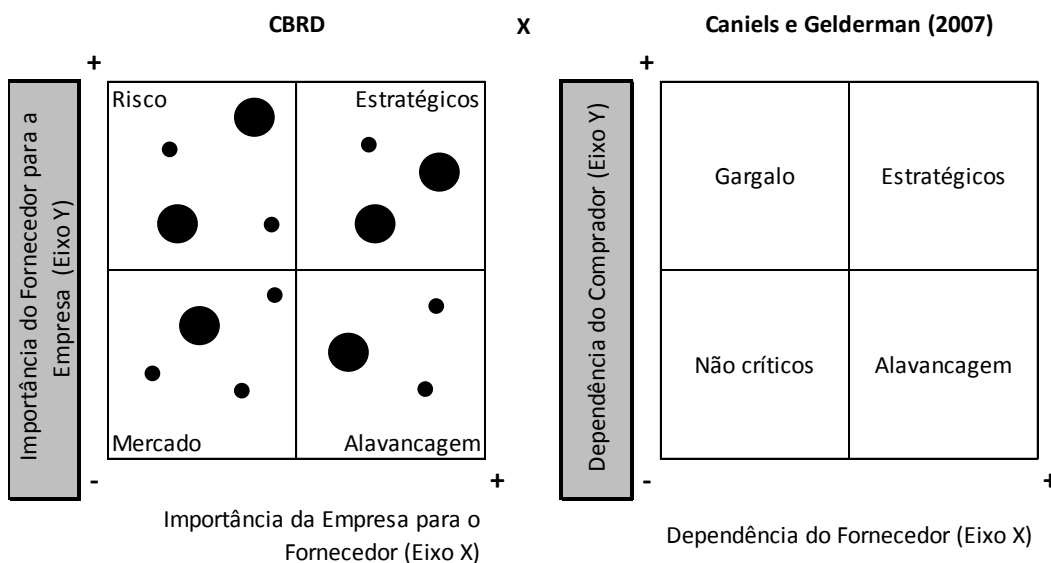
CBRD

X

Caniels e Gelderman (2007)

+

Importância do Fornecedor para a Empresa (Eixo Y)

Risco

Estratégicos

Mercado

Alavancagem

-

+

Importância da Empresa para o Fornecedor (Eixo X)

+

Dependência do Comprador (Eixo Y)

Gargalo

Estratégicos

Não críticos

Alavancagem

-

+

Dependência do Fornecedor (Eixo X)